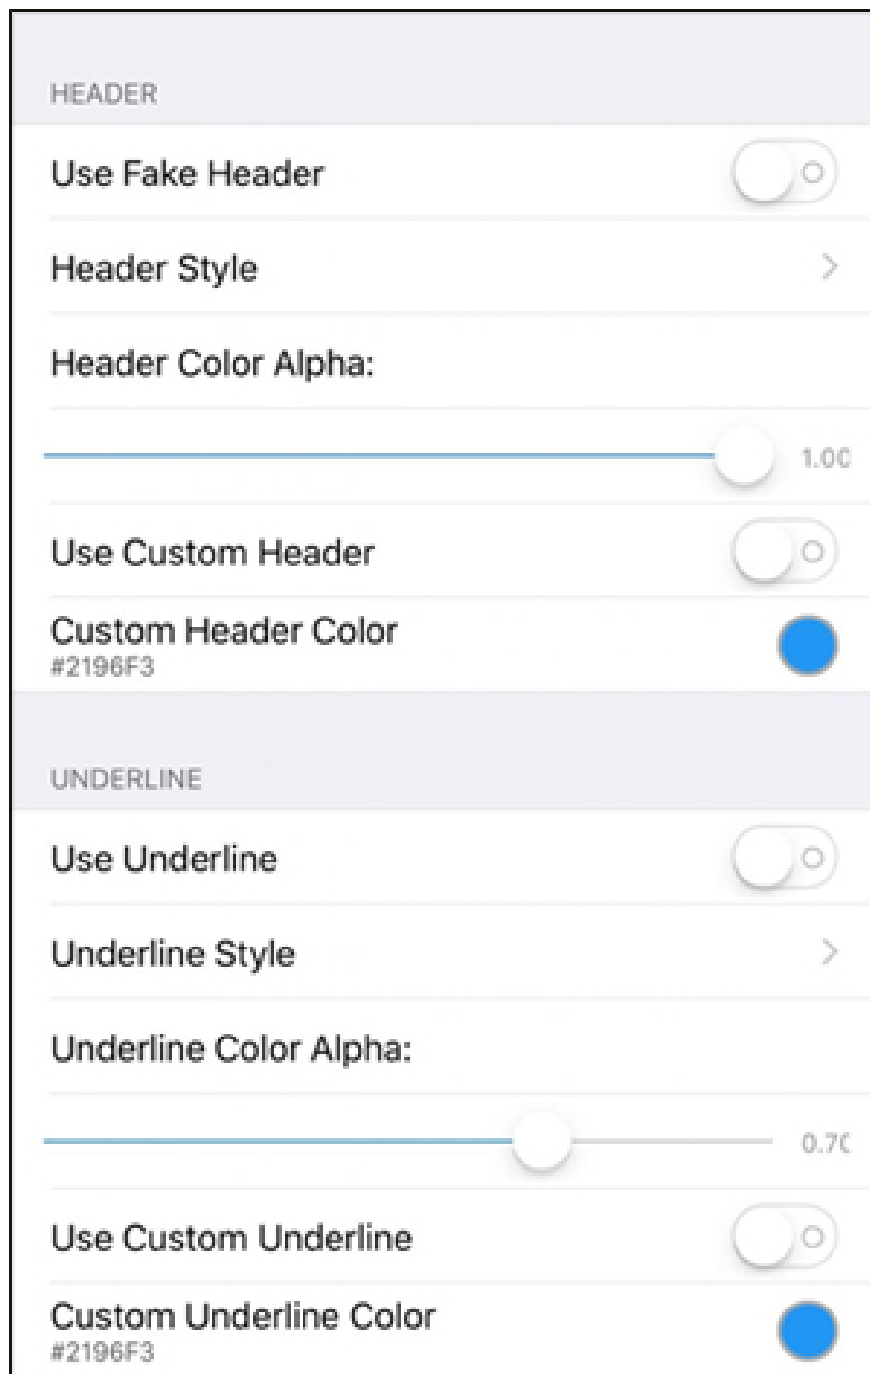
HEADER

Use Fake Header

Header Style

Header Color Alpha:

1.00

Use Custom Header

Custom Header Color
#2196F3

UNDERLINE

Use Underline

Underline Style

Underline Color Alpha:

0.70

Use Custom Underline

Custom Underline Color
#2196F3